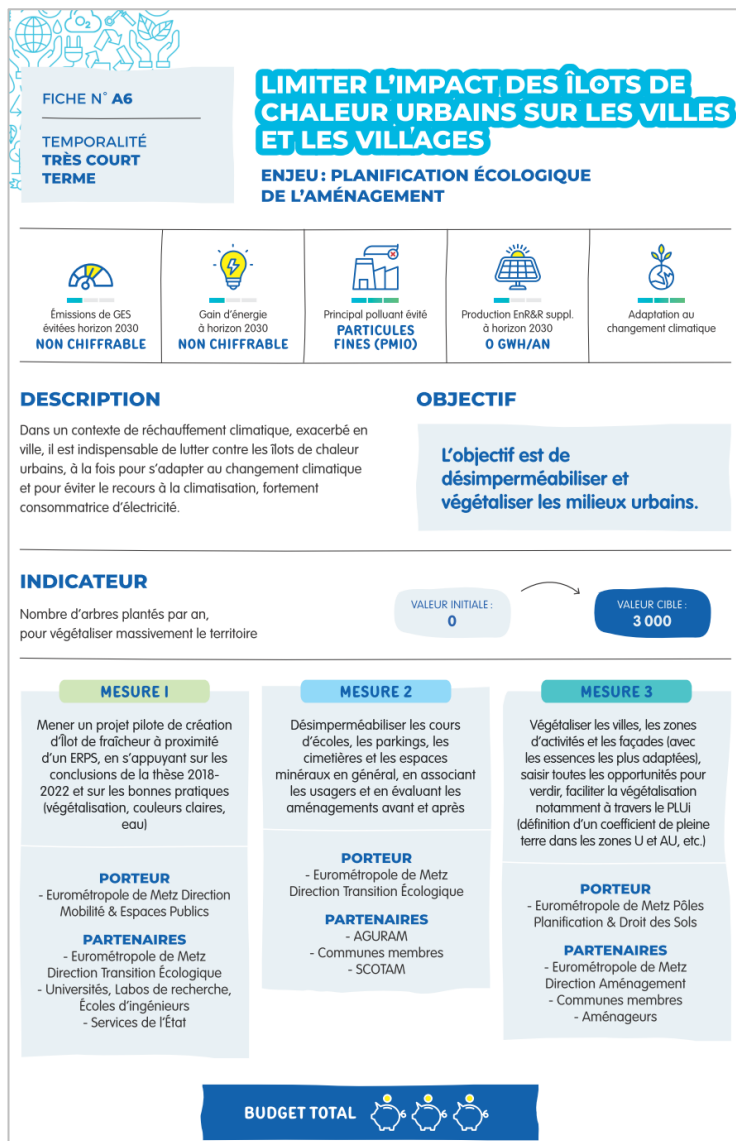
FICHE N° A6

TEMPORALITÉ
TRÈS COURT TERME

LIMITER L'IMPACT DES ÎLOTS DE CHALEUR URBAINS SUR LES VILLES ET LES VILLAGES

ENJEU : PLANIFICATION ÉCOLOGIQUE DE L'AMÉNAGEMENT

Émissions de GES évitées horizon 2030
NON CHIFFRABLE

Gain d'énergie à horizon 2030
NON CHIFFRABLE

Principal polluant évité
PARTICULES FINES (PMIO)

Production EnR&R suppl. à horizon 2030
0 GWH/AN

Adaptation au changement climatique

DESCRIPTION

Dans un contexte de réchauffement climatique, exacerbé en ville, il est indispensable de lutter contre les îlots de chaleur urbains, à la fois pour s'adapter au changement climatique et pour éviter le recours à la climatisation, fortement consommatrice d'électricité.

OBJECTIF

L'objectif est de désimperméabiliser et végétaliser les milieux urbains.

INDICATEUR

Nombre d'arbres plantés par an, pour végétaliser massivement le territoire

VALEUR INITIALE :
0

VALEUR CIBLE :
3 000

MESURE 1

Mener un projet pilote de création d'Îlot de fraîcheur à proximité d'un ERPS, en s'appuyant sur les conclusions de la thèse 2018-2022 et sur les bonnes pratiques (végétalisation, couleurs claires, eau)

PORTEUR
- Eurométropole de Metz Direction Mobilité & Espaces Publics

PARTENAIRES
- Eurométropole de Metz Direction Transition Écologique
- Universités, Labos de recherche, Écoles d'ingénieurs
- Services de l'État

MESURE 2

Désimperméabiliser les cours d'écoles, les parkings, les cimetières et les espaces minéraux en général, en associant les usagers et en évaluant les aménagements avant et après

PORTEUR
- Eurométropole de Metz Direction Transition Écologique

PARTENAIRES
- AGURAM
- Communes membres
- SCOTAM

MESURE 3

Végétaliser les villes, les zones d'activités et les façades (avec les essences les plus adaptées), saisir toutes les opportunités pour verdir, faciliter la végétalisation notamment à travers le PLUi (définition d'un coefficient de pleine terre dans les zones U et AU, etc.)

PORTEUR
- Eurométropole de Metz Pôles Planification & Droit des Sols

PARTENAIRES
- Eurométropole de Metz Direction Aménagement
- Communes membres
- Aménageurs

BUDGET TOTAL